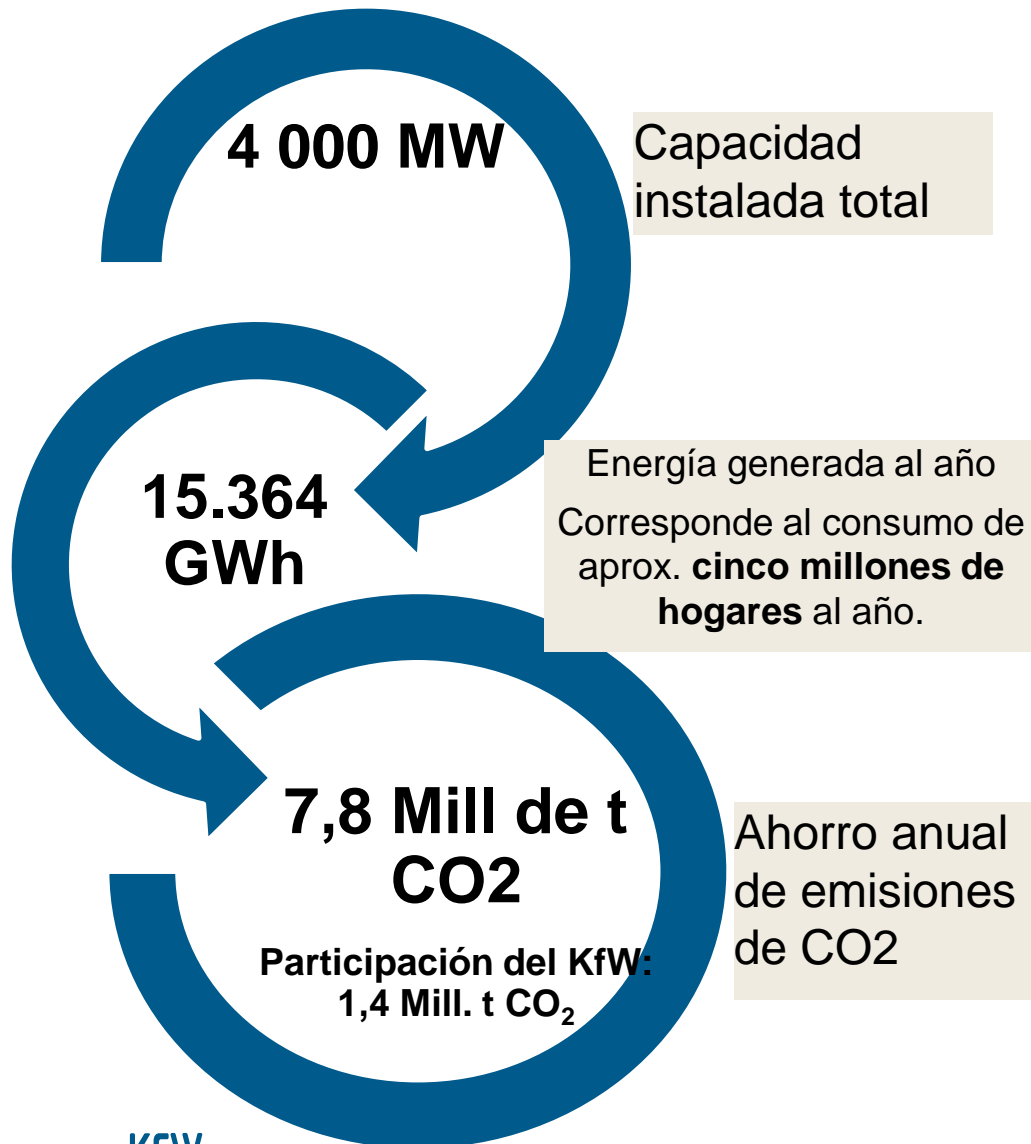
4 000 MW

Capacidad instalada total

15.364 GWh

Energía generada al año

Corresponde al consumo de aprox. cinco millones de hogares al año.

7,8 Mill de t CO2

Participación del KfW: 1,4 Mill. t $CO_2$

Ahorro anual de emisiones de CO2

KfW